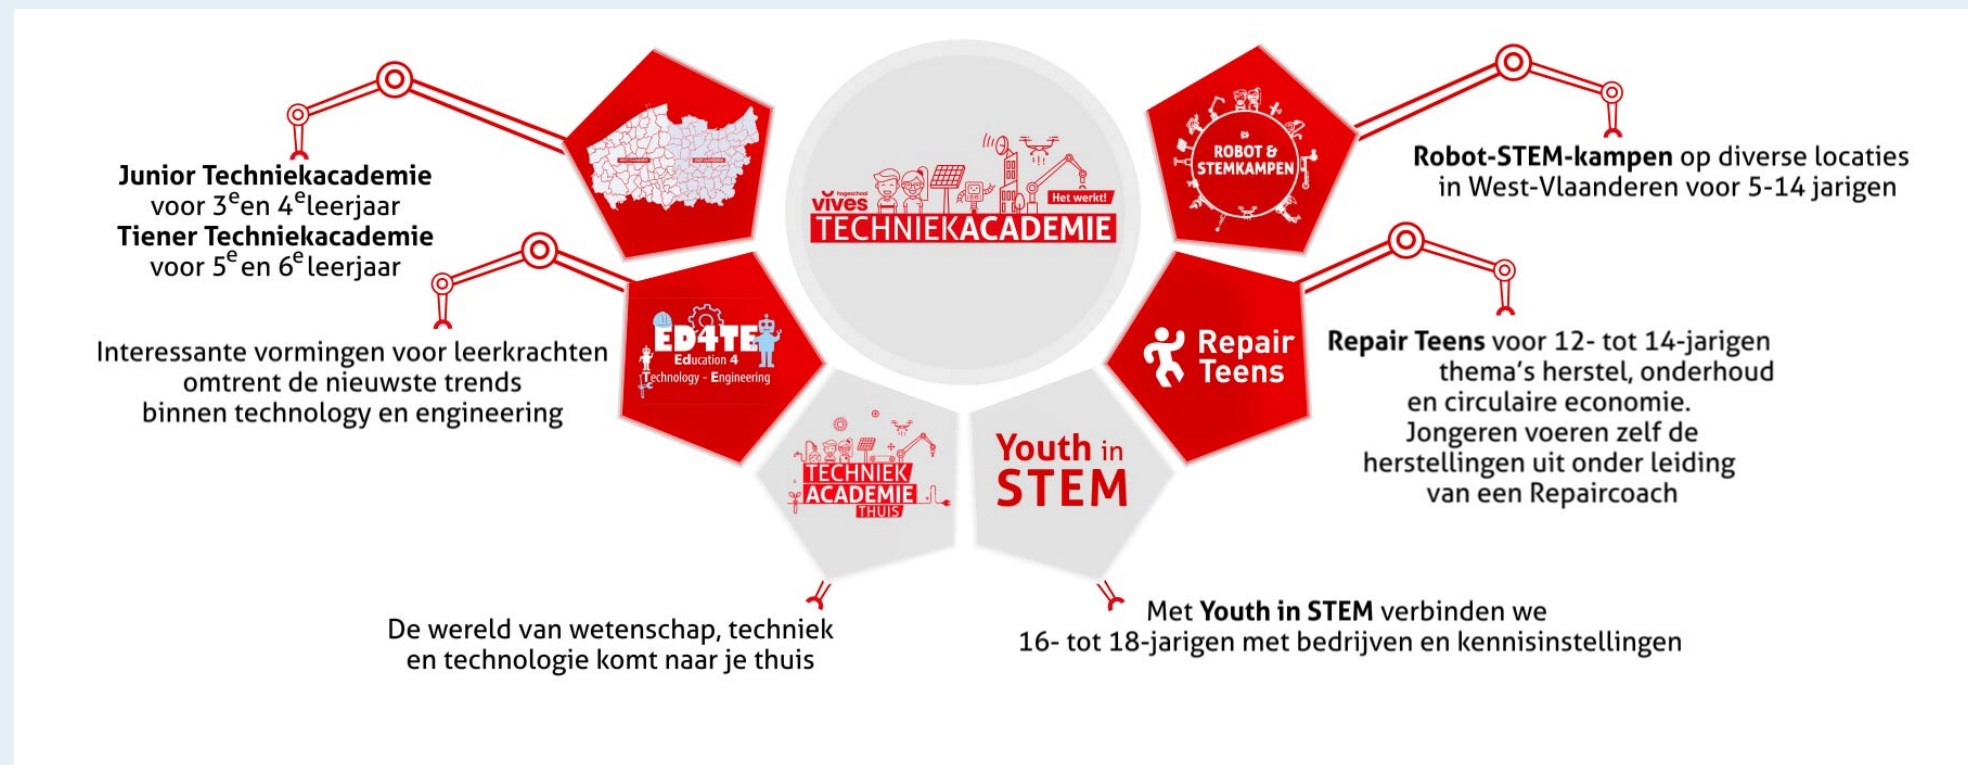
hogeschool vives Het werkt! TECHNIEKACADEMIE

Junior Techniekacademie voor 3$^{e}$en 4$^{e}$leerjaar
Tiener Techniekacademie voor 5$^{e}$en 6$^{e}$leerjaar

ROBOT & STEMKAMPEN

Robot-STEM-kampen op diverse locaties in West-Vlaanderen voor 5-14 jarigen

ED4TE Education 4 Technology - Engineering

Interessante vormingen voor leerkrachten omtrent de nieuwste trends binnen technology en engineering

Repair Teens

Repair Teens voor 12- tot 14-jarigen thema's herstel, onderhoud en circulaire economie. Jongeren voeren zelf de herstellingen uit onder leiding van een Repaircoach

TECHNIEK ACADEMIE THUIS

Youth in STEM

De wereld van wetenschap, techniek en technologie komt naar je thuis

Met Youth in STEM verbinden we 16- tot 18-jarigen met bedrijven en kennisinstellingen